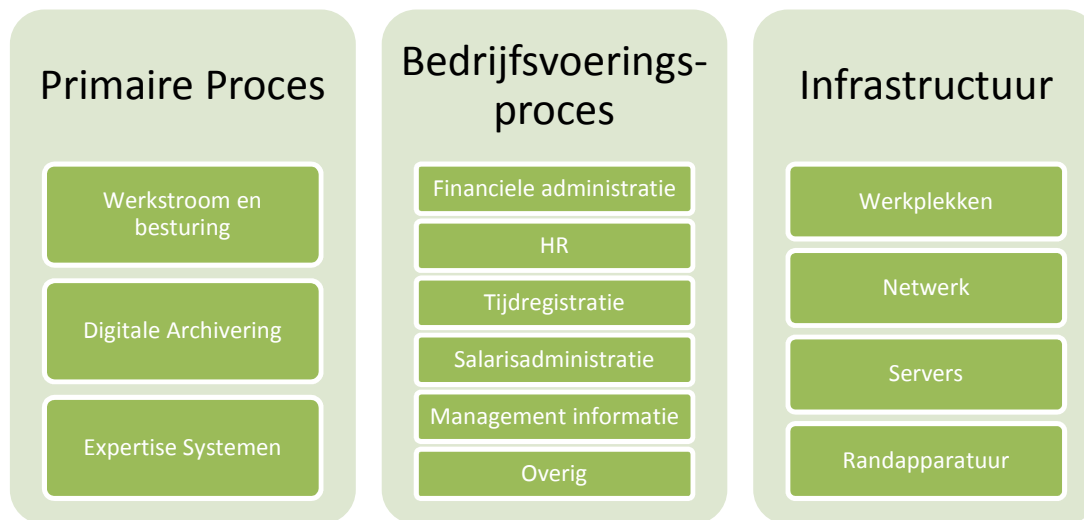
Primaire Proces

Werkstroom en besturing

Digitale Archivering

Expertise Systemen

Bedrijfsvoeringsproces

Financiele administratie

HR

Tijdregistratie

Salarisadministratie

Management informatie

Overig

Infrastructuur

Werkplekken

Netwerk

Servers

Randapparatuur